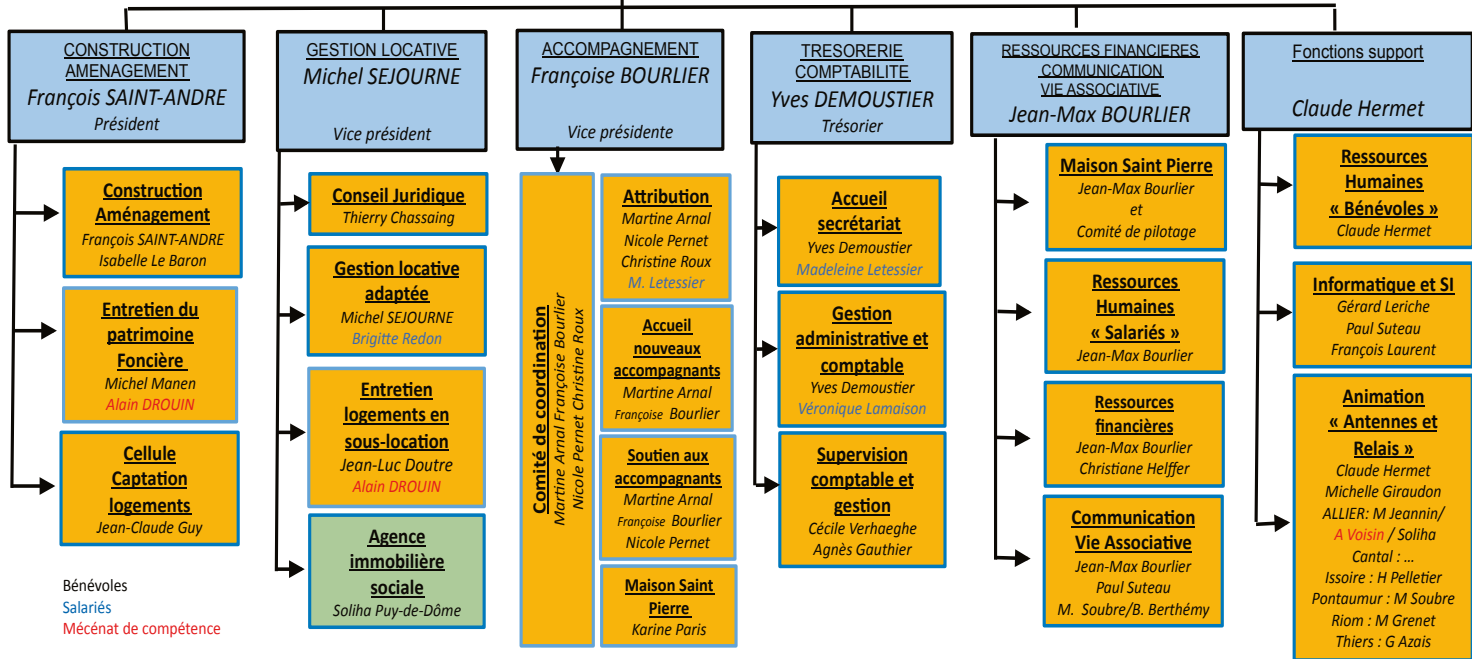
CONSTRUCTION AMENAGEMENT
François SAINT-ANDRE
Président

Construction Aménagement
François SAINT-ANDRE
Isabelle Le Baron

Entretien du patrimoine Foncière
Michel Manen
Alain DROUIN

Cellule Captation logements
Jean-Claude Guy

GESTION LOCATIVE
Michel SEJOURNE
Vice président

Conseil Juridique
Thierry Chassaing

Gestion locative adaptée
Michel SEJOURNE
Brigitte Redon

Entretien logements en sous-location
Jean-Luc Doutre
Alain DROUIN

Agence immobilière sociale
Soliha Puy-de-Dôme

ACCOMPAGNEMENT
Françoise BOURLIER
Vice présidente

Comité de coordination
Martine Arnal Françoise Bourlier
Nicole Pernet Christine Roux

Attribution
Martine Arnal
Nicole Pernet
Christine Roux
M. Letessier

Accueil nouveaux accompagnants
Martine Arnal
Françoise Bourlier

Soutien aux accompagnants
Martine Arnal
Françoise Bourlier
Nicole Pernet

Maison Saint Pierre
Karine Paris

TRESORERIE COMPTABILITE
Yves DEMOUSTIER
Trésorier

Accueil secrétariat
Yves Demoustier
Madeleine Letessier

Gestion administrative et comptable
Yves Demoustier
Véronique Lamaison

Supervision comptable et gestion
Cécile Verhaeghe
Agnès Gauthier

RESSOURCES FINANCIERES COMMUNICATION VIE ASSOCIATIVE
Jean-Max BOURLIER

Maison Saint Pierre
Jean-Max Bourlier
et
Comité de pilotage

Ressources Humaines « Salariés »
Jean-Max Bourlier

Ressources financières
Jean-Max Bourlier
Christiane Helffer

Communication Vie Associative
Jean-Max Bourlier
Paul Suteau
M. Soubre/B. Berthémy

Fonctions support
Claude Hermet

Ressources Humaines « Bénévoles »
Claude Hermet

Informatique et SI
Gérard Leriche
Paul Suteau
François Laurent

Animation « Antennes et Relais »
Claude Hermet
Michelle Giraudon
ALLIER: M Jeannin/ A Voisin / Soliha
Cantal : …
Issoire : H Pelletier
Pontaumur : M Soubre
Riom : M Grenet
Thiers : G Azais

Bénévoles
Salariés
Mécénat de compétence